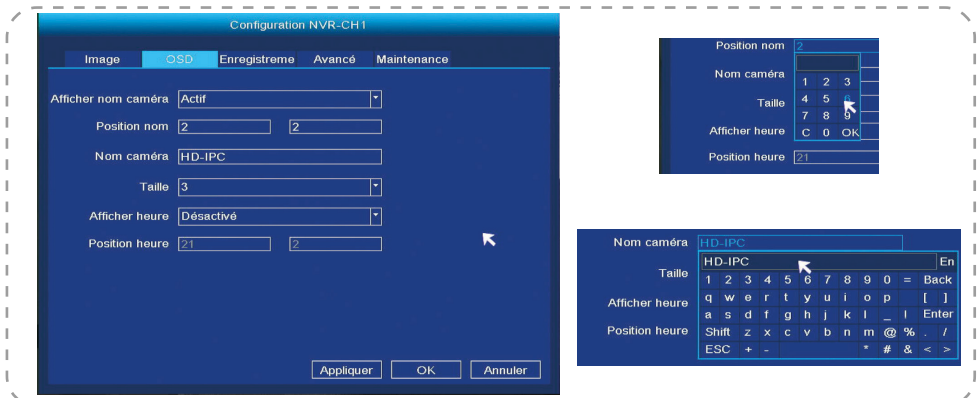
Configuration NVR-CH1

Image | OSD | Enregistreme | Avancé | Maintenance

Afficher nom caméra | Actif
Position nom | 2 | 2
Nom caméra | HD-IPC
Taille | 3
Afficher heure | Désactivé
Position heure | 21 | 2

Appliquer | OK | Annuler

Position nom 2
Nom caméra
Taille
Afficher heure
Position heure 21

1 2 3
4 5 6
7 8 9
C 0 OK

Nom caméra HD-IPC
Taille
Afficher heure
Position heure

HD-IPC En
1 2 3 4 5 6 7 8 9 0 = Back
q w e r t y u i o p [ ]
a s d f g h j k l _ l Enter
Shift z x c v b n m @ % . /
ESC + - * # & < >